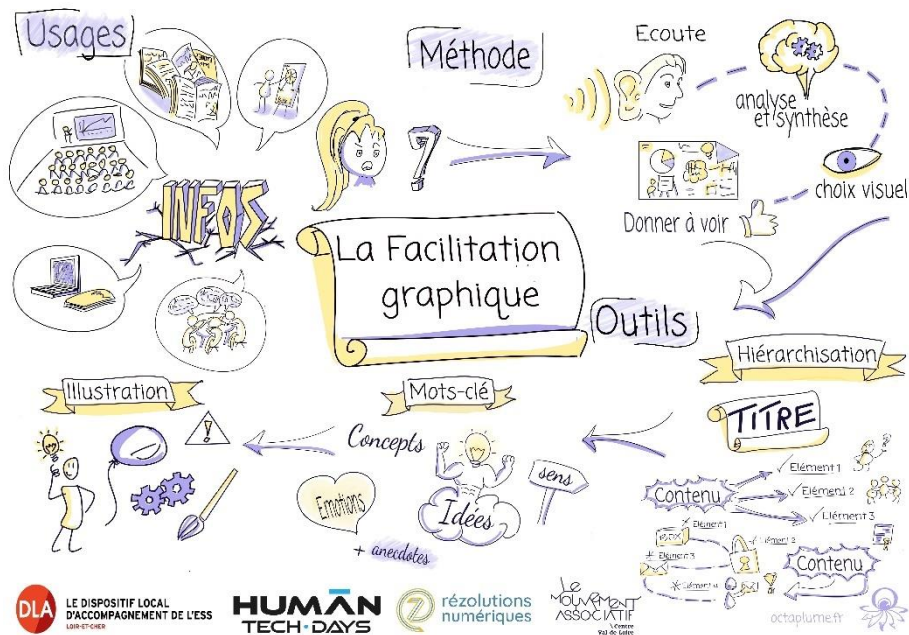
Usages

INFOS

Méthode

7

Ecoute

analyse et synthèse

choix visuel

Donner à voir

La Facilitation graphique

Outils

Hiérarchisation

TITRE

Contenu

Elément 1

Elément 2

Elément 3

Elément 1

Elément 2

Elément 3

Elément 4

Contenu

Illustration

Mots-clé

Concepts

Idées

sens

Emotions

+ anecdotes

DLA LE DISPOSITIF LOCAL D'ACCOMPAGNEMENT DE L'ESS LOIR-ET-CHER

HUMAN TECH·DAYS

rézolutions numériques

LE MOUVEMENT ASSOCIATIF Centre Val de Loire

octaplume.fr